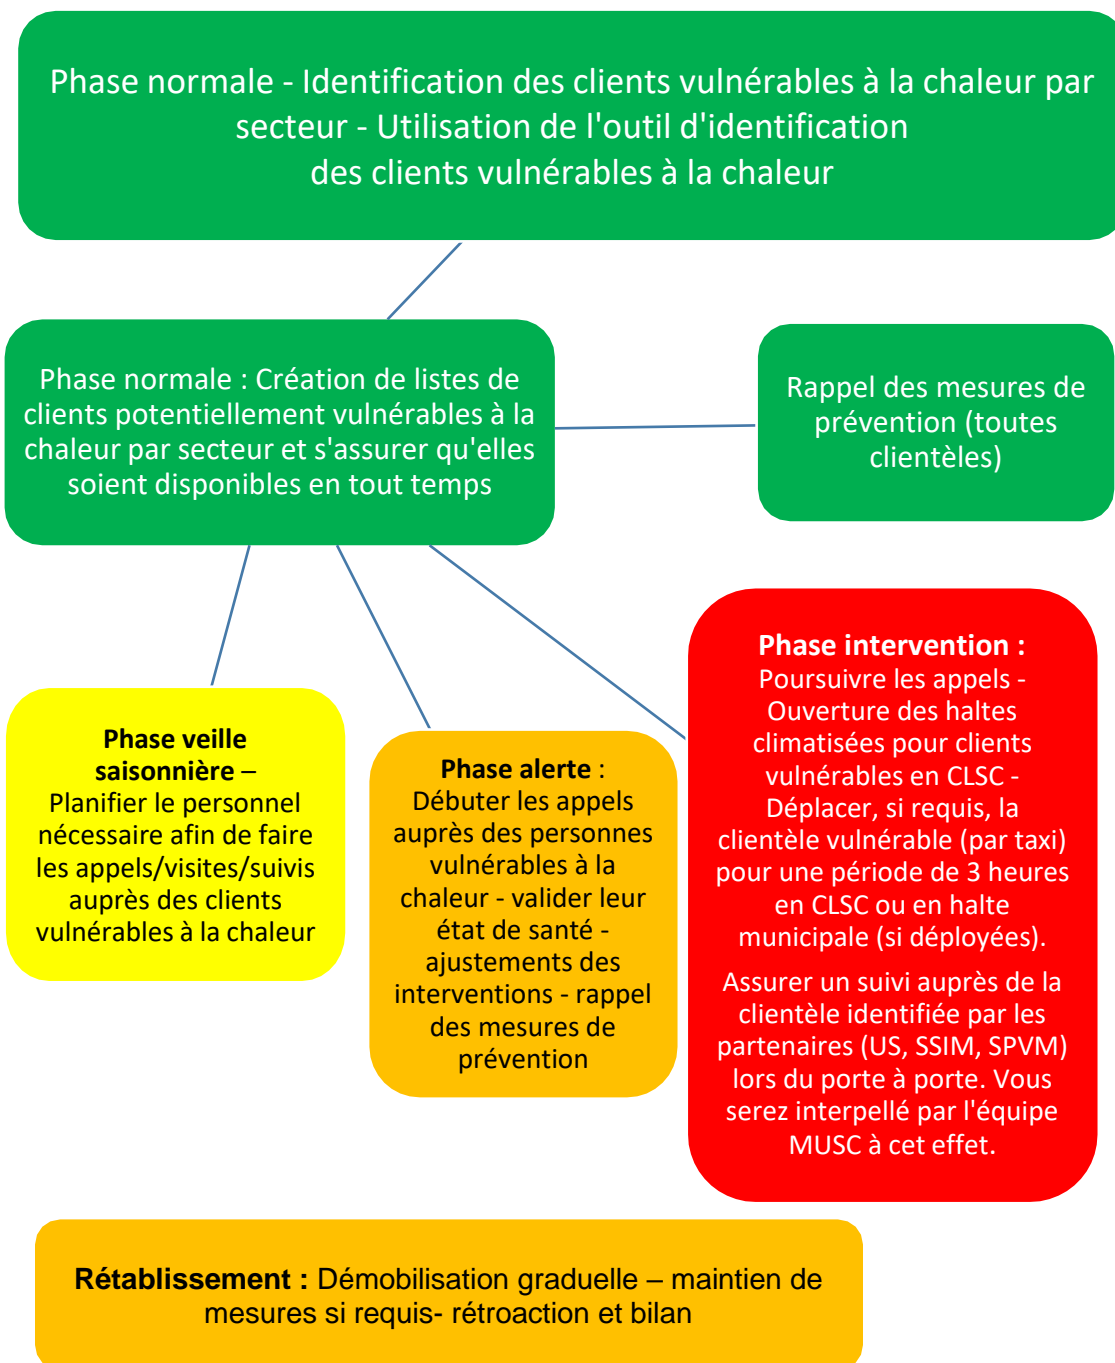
Phase normale - Identification des clients vulnérables à la chaleur par secteur - Utilisation de l'outil d'identification des clients vulnérables à la chaleur

Phase normale : Création de listes de clients potentiellement vulnérables à la chaleur par secteur et s'assurer qu'elles soient disponibles en tout temps

Rappel des mesures de prévention (toutes clientèles)

Phase veille saisonnière – Planifier le personnel nécessaire afin de faire les appels/visites/suivis auprès des clients vulnérables à la chaleur

Phase alerte : Débuter les appels auprès des personnes vulnérables à la chaleur - valider leur état de santé - ajustements des interventions - rappel des mesures de prévention

Phase intervention : Poursuivre les appels - Ouverture des haltes climatisées pour clients vulnérables en CLSC - Déplacer, si requis, la clientèle vulnérable (par taxi) pour une période de 3 heures en CLSC ou en halte municipale (si déployées).

Assurer un suivi auprès de la clientèle identifiée par les partenaires (US, SSIM, SPVM) lors du porte à porte. Vous serez interpellé par l'équipe MUSC à cet effet.

Rétablissement : Démobilisation graduelle – maintien de mesures si requis- rétroaction et bilan